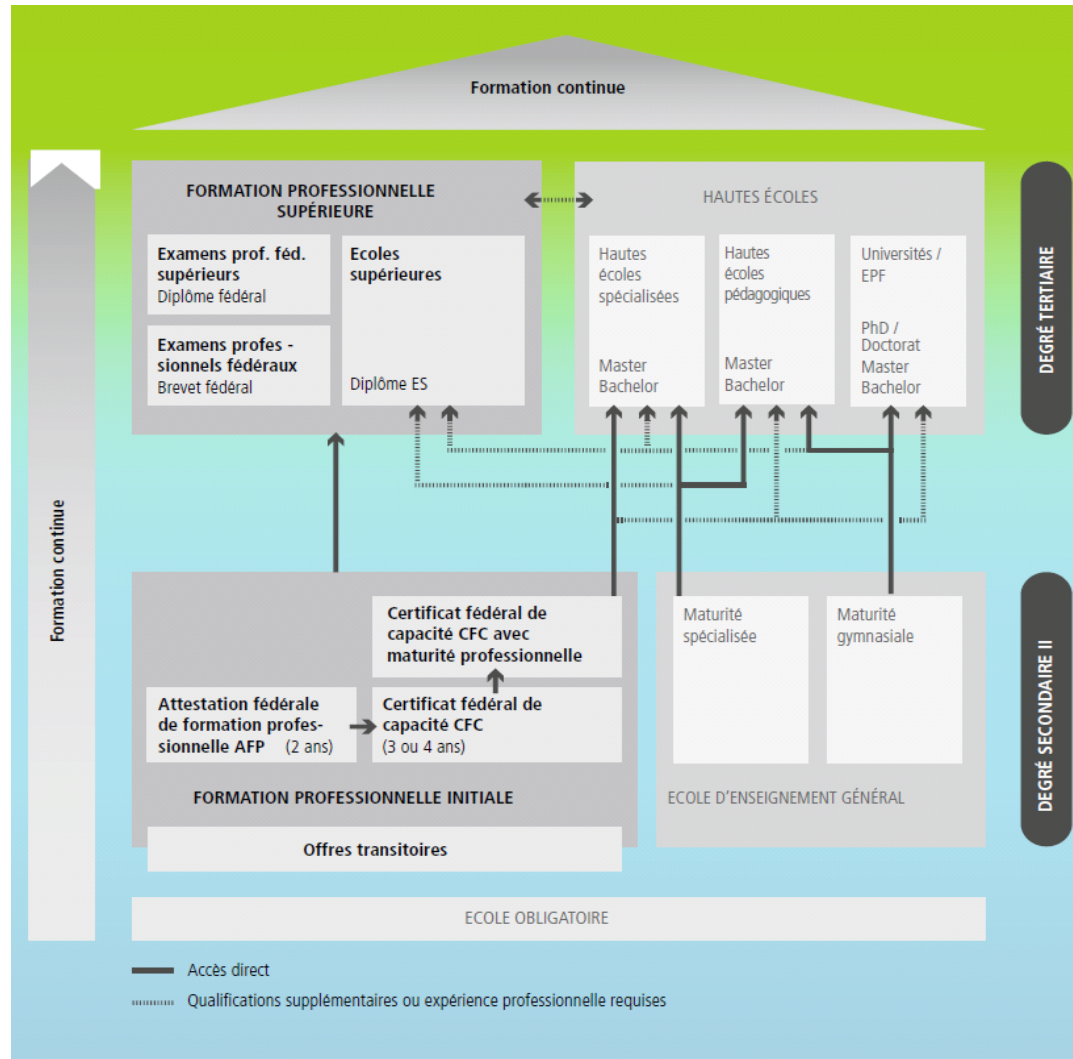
Formation continue

Formation continue

FORMATION PROFESSIONNELLE SUPÉRIEURE

Examens prof. féd. supérieurs
Diplôme fédéral

Examens profes - sionnels fédéraux
Brevet fédéral

Ecoles supérieures
Diplôme ES

HAUTES ÉCOLES

Hautes écoles spécialisées
Master
Bachelor

Hautes écoles pédagogiques
Master
Bachelor

Universités / EPF
PhD / Doctorat
Master
Bachelor

DEGRÉ TERTIAIRE

Certificat fédéral de capacité CFC avec maturité professionnelle

Attestation fédérale de formation professionnelle AFP (2 ans)

Certificat fédéral de capacité CFC (3 ou 4 ans)

FORMATION PROFESSIONNELLE INITIALE

Maturité spécialisée

Maturité gymnasiale

ECOLE D'ENSEIGNEMENT GÉNÉRAL

DEGRÉ SECONDAIRE II

Offres transitoires

ECOLE OBLIGATOIRE

Accès direct

Qualifications supplémentaires ou expérience professionnelle requises